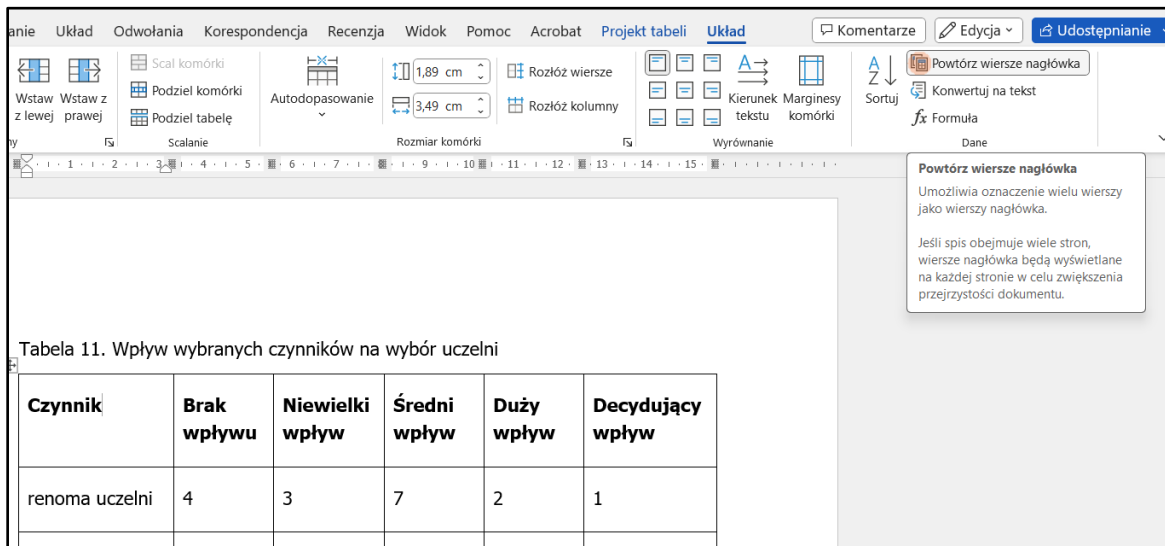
anie Układ Odwołania Korespondencja Recenzja Widok Pomoc Acrobat Projekt tabeli Układ

Komentarze Edycja Udostępnianie

Wstaw z lewej Wstaw z prawej

ny

Scal komórki
Podziel komórki
Podziel tabelę
Scalanie

Autodopasowanie

1,89 cm
3,49 cm
Rozłóż wiersze
Rozłóż kolumny
Rozmiar komórki

Kierunek tekstu Marginesy komórki
Wyrównanie

Sortuj
Powtórz wiersze nagłówka
Konwertuj na tekst
$fx$ Formuła
Dane

1 · 2 · 3 · 4 · 5 · 6 · 7 · 8 · 9 · 10 · 11 · 12 · 13 · 14 · 15

Powtórz wiersze nagłówka

Umożliwia oznaczenie wielu wierszy jako wierszy nagłówka.

Jeśli spis obejmuje wiele stron, wiersze nagłówka będą wyświetlane na każdej stronie w celu zwiększenia przejrzystości dokumentu.

Tabela 11. Wpływ wybranych czynników na wybór uczelni

| Czynnik | Brak wpływu | Niewielki wpływ | Średni wpływ | Duży wpływ | Decydujący wpływ |
|---|---|---|---|---|---|
| renoma uczelni | 4 | 3 | 7 | 2 | 1 |